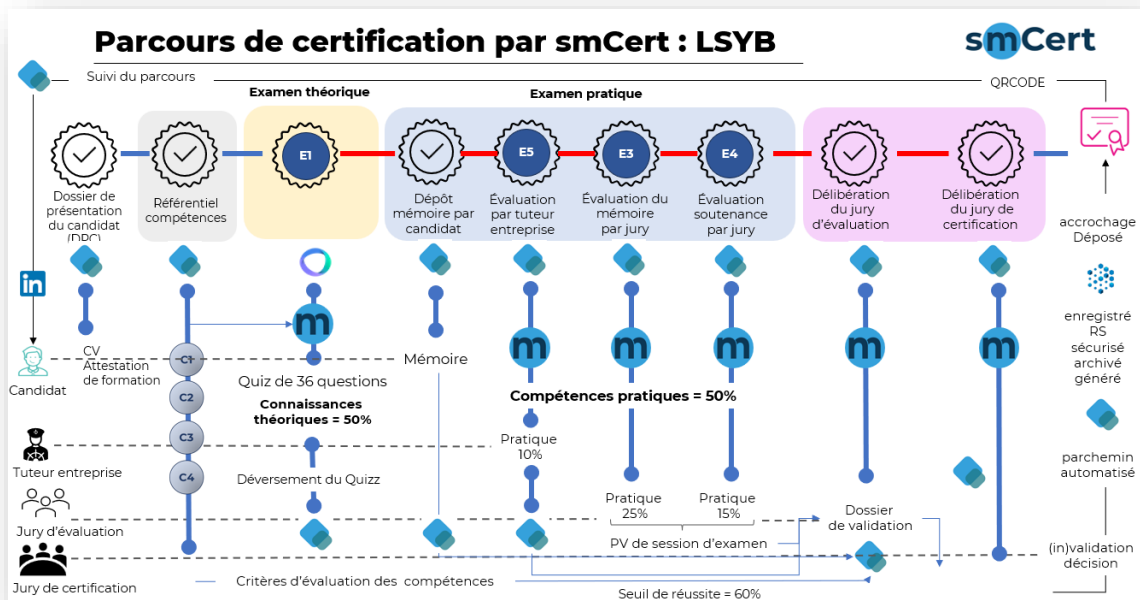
Parcours de certification par smCert : LSYB

smCert

Suivi du parcours

QRCODE

Examen théorique

Examen pratique

Dossier de présentation du candidat (DPC)

Référentiel compétences

E1

Dépôt mémoire par candidat

E5

Évaluation par tuteur entreprise

E3

Évaluation du mémoire par jury

E4

Évaluation soutenance par jury

Délibération du jury d'évaluation

Délibération du jury de certification

accrochage Déposé

enregistré RS sécurisé archivé généré

parchemin automatisé

CV Attestation de formation

Candidat

C1

C2

C3

C4

Quiz de 36 questions

Connaissances théoriques = 50%

Mémoire

Compétences pratiques = 50%

Pratique 10%

Tuteur entreprise

Déversement du Quizz

Pratique 25%

Pratique 15%

Dossier de validation

Jury d'évaluation

PV de session d'examen

(in)validation décision

Jury de certification

Critères d'évaluation des compétences

Seuil de réussite = 60%